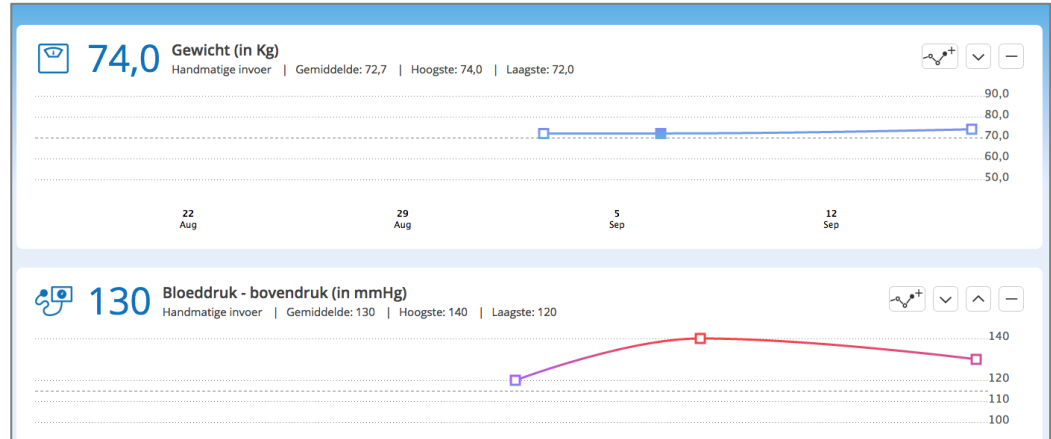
74,0 Gewicht (in Kg)
Handmatige invoer | Gemiddelde: 72,7 | Hoogste: 74,0 | Laagste: 72,0

90,0
80,0
70,0
60,0
50,0

22 Aug
29 Aug
5 Sep
12 Sep

130 Bloeddruk - bovendruk (in mmHg)
Handmatige invoer | Gemiddelde: 130 | Hoogste: 140 | Laagste: 120

140
120
110
100